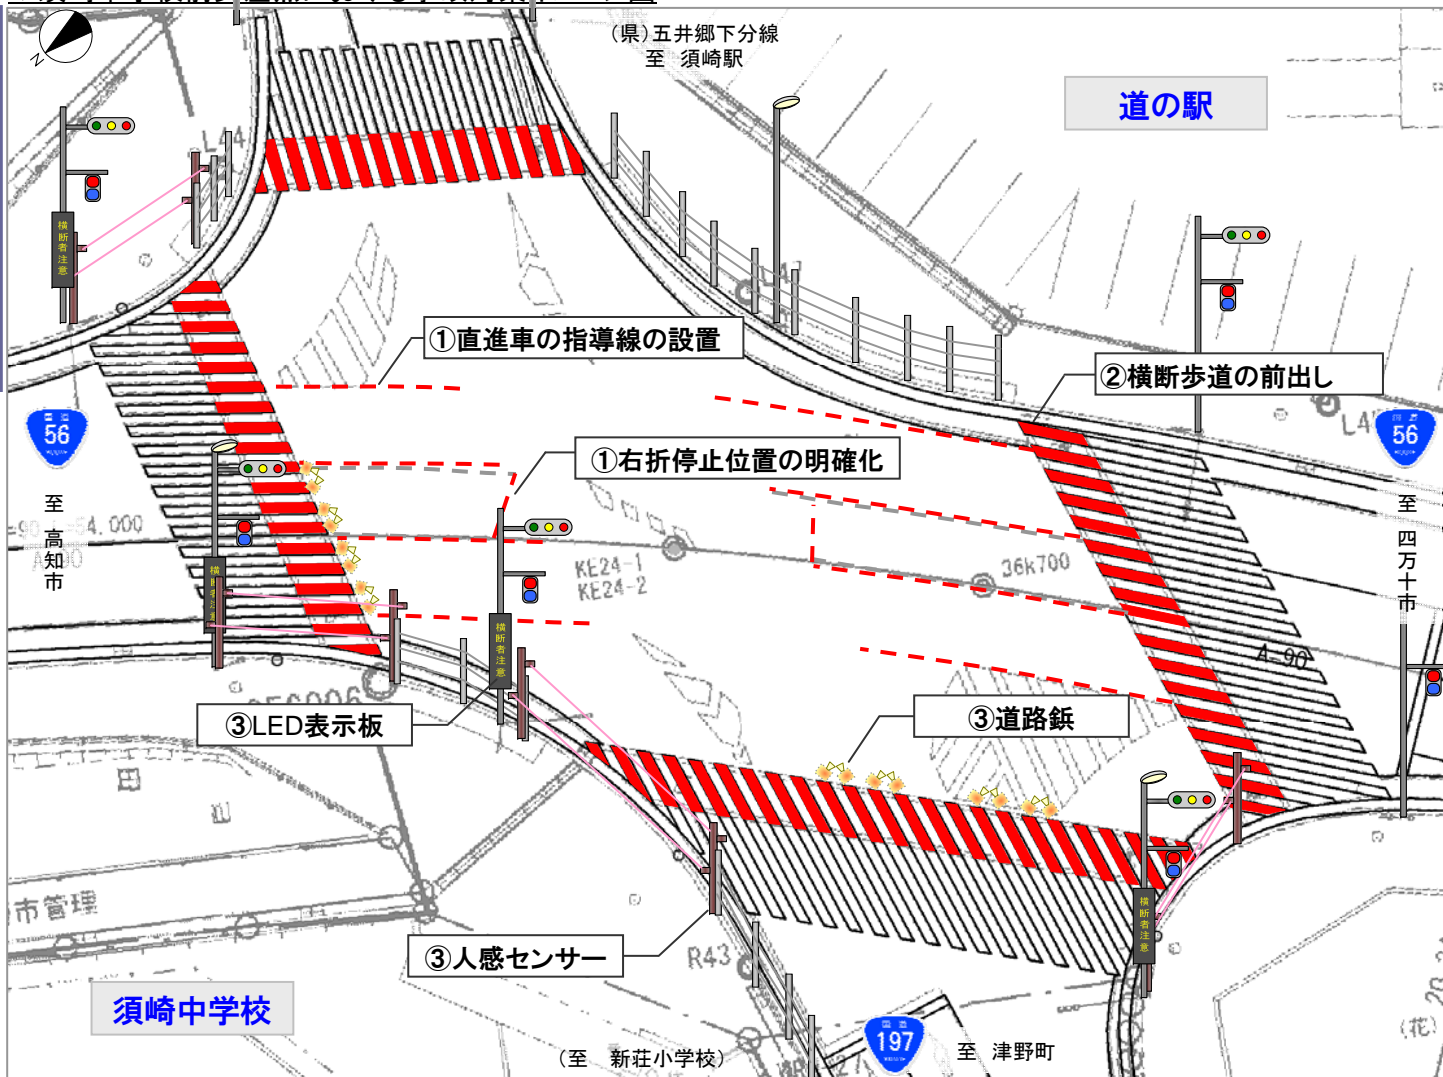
(県)五井郷下分線
至 須崎駅

道の駅

L44

①直進車の指導線の設置

②横断歩道の前出し

56
至
高
知
市

56
至
四
万
十
市

①右折停止位置の明確化

KE24-1
KE24-2

36k700

4.90

横断者注意

横断者注意

横断者注意

③LED表示板

③道路鋲

③人感センサー

R43

須崎中学校

(至 新荘小学校)

197

至 津野町

市管理

(花)